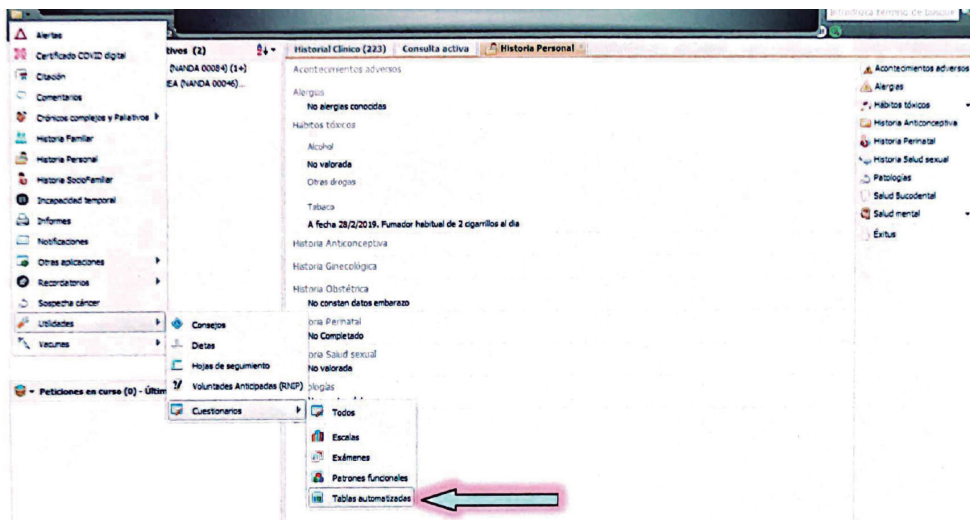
Introduzca término de búsque

Alertas
Certificado COVID digital
Citación
Comentarios
Crónicos complejos y Paliativos
Historia Familiar
Historia Personal
Historia SocioFamiliar
Incapacidad temporal
Informes
Notificaciones
Otras aplicaciones
Recordatorios
Sospecha cáncer
Utilidades
Vacunas

Consejos
Dietas
Hojas de seguimiento
Voluntades Anticipadas (RNIP)
Cuestionarios

Todos
Escalas
Exámenes
Patrones funcionales
Tablas automatizadas

tivos (2)
(NANDA 00084) (1+)
EA (NANDA 00046)...

Peticiones en curso (0) - Últim

Historial Clínico (223) | Consulta activa | Historia Personal

Acontecimientos adversos
Alergias
No alergias conocidas
Hábitos tóxicos
Alcohol
No valorada
Otras drogas
Tabaco
A fecha 28/2/2019. Fumador habitual de 2 cigarrillos al día
Historia Anticonceptiva
Historia Ginecológica
Historia Obstétrica
No constan datos embarazo
oria Perinatal
No Completado
oria Salud sexual
No valorada
ologías

Acontecimientos adversos
Alergias
Hábitos tóxicos
Historia Anticonceptiva
Historia Perinatal
Historia Salud sexual
Patologías
Salud Bucodental
Salud mental
Éxitus